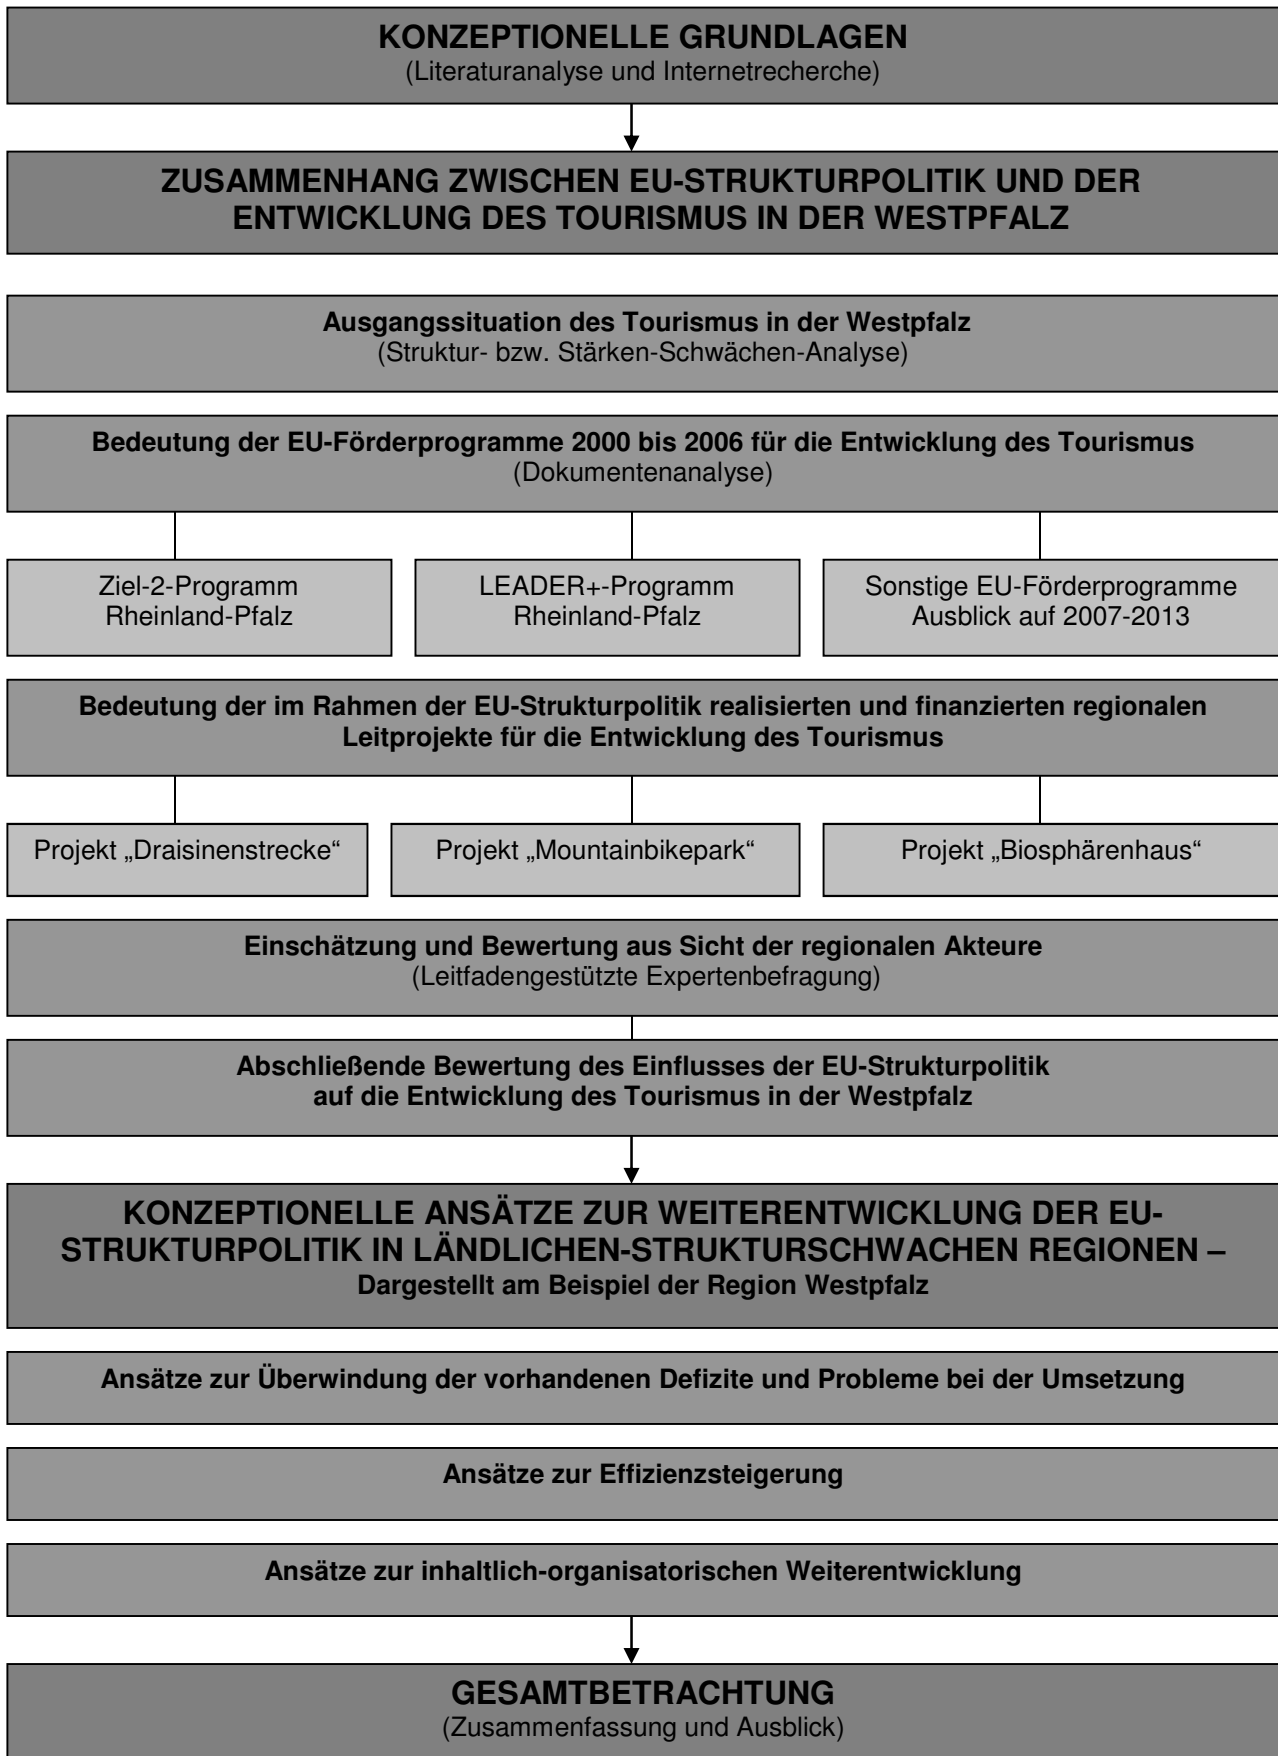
KONZEPTIONELLE GRUNDLAGEN
(Literaturanalyse und Internetrecherche)

ZUSAMMENHANG ZWISCHEN EU-STRUKTURPOLITIK UND DER ENTWICKLUNG DES TOURISMUS IN DER WESTPFALZ

Ausgangssituation des Tourismus in der Westpfalz
(Struktur- bzw. Stärken-Schwächen-Analyse)

Bedeutung der EU-Förderprogramme 2000 bis 2006 für die Entwicklung des Tourismus
(Dokumentenanalyse)

Ziel-2-Programm Rheinland-Pfalz

LEADER+-Programm Rheinland-Pfalz

Sonstige EU-Förderprogramme Ausblick auf 2007-2013

Bedeutung der im Rahmen der EU-Strukturpolitik realisierten und finanzierten regionalen Leitprojekte für die Entwicklung des Tourismus

Projekt „Draisinenstrecke"

Projekt „Mountainbikepark"

Projekt „Biosphärenhaus"

Einschätzung und Bewertung aus Sicht der regionalen Akteure
(Leitfadengestützte Expertenbefragung)

Abschließende Bewertung des Einflusses der EU-Strukturpolitik auf die Entwicklung des Tourismus in der Westpfalz

KONZEPTIONELLE ANSÄTZE ZUR WEITERENTWICKLUNG DER EU-STRUKTURPOLITIK IN LÄNDLICHEN-STRUKTURSCHWACHEN REGIONEN –
Dargestellt am Beispiel der Region Westpfalz

Ansätze zur Überwindung der vorhandenen Defizite und Probleme bei der Umsetzung

Ansätze zur Effizienzsteigerung

Ansätze zur inhaltlich-organisatorischen Weiterentwicklung

GESAMTBETRACHTUNG
(Zusammenfassung und Ausblick)